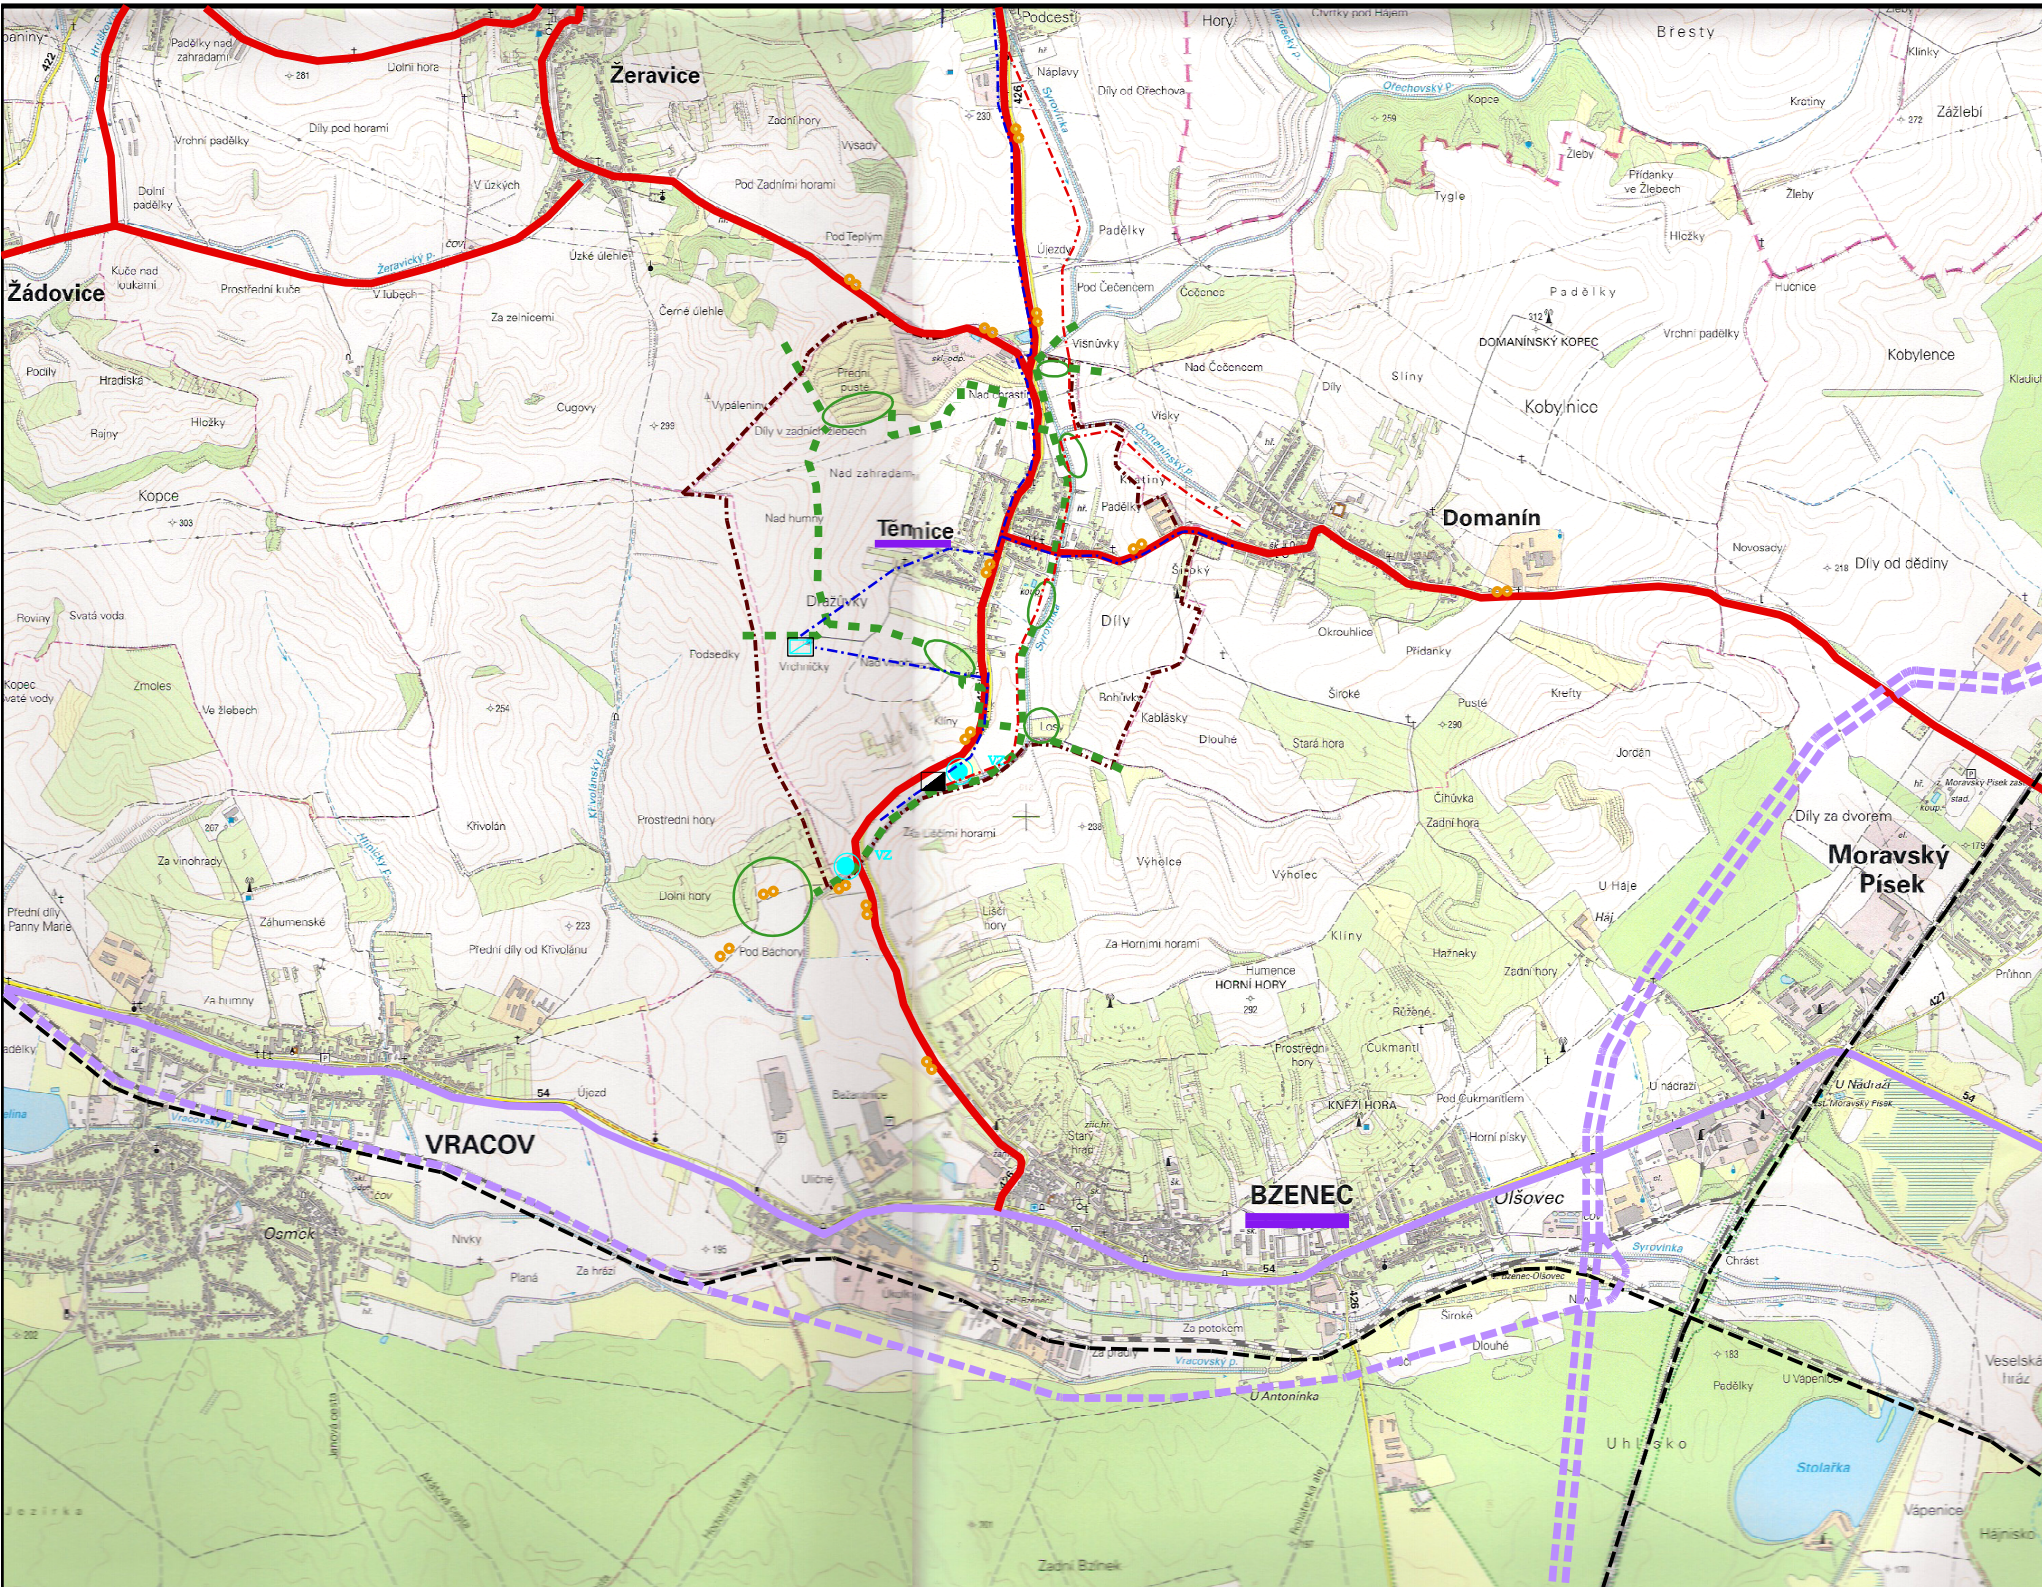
Podešti
Hory
Bresty
Paděliky nad zahradami
Dolní hore
Žeravice
Díly od Ořechova
Kopce
Zážlebí
Díly pod horami
Vrchní paděliky
Zadní hory
Náplavy
Kroliny
Dolní paděliky
V úžkých
Pod Zadními horami
Tygle
Žleby
Přídanky ve Žlebech
Žleby
Paděliky
Hložky
Pod Teplým
Úzké úlehle
Újezd
Hubnice
Žádovice
Kuča nad loukami
Prostřední kuče
V lůbech
Pod Čečencem
Čečenco
Padělky
Za zeleneni
Černé úlehle
Višňůvky
DOMANÍNSKÝ KOPEC
Vrchní padělky
Kobylence
Podíly
Hradiska
Cugovy
Nad Čečencom
Díly
Šiiny
Hložky
Vypálenina
Díly v zadních
Kobylnice
Rájny
Nad zahradami
Padělky
Kopce
Nad humny
Tennice
Domanín
Novosady
Díly od dědiny
Drážiny
Šproky
Díly
Poviny
Svatá voda
Vrchvičky
Podsedky
Okrouhlice
Přídanky
Kopec Svaté vody
Zmoles
Ve Slebech
Kliny
Kablásky
Škroké
Pusté
Krefty
Lo
Dlouhé
Stará hora
Jorožín
Čihůvka
Zadní hora
Za Lúčními horami
Dílý za dvorem
Moravský Písek
Krivolán
Prostřední hory
Výhelce
Výholec
U Hája
Za vinohrady
Dolní hory
Lúční hory
Kliny
Hatleky
Zadní hory
Záhumenské
Za Horními horami
HORNÍ HORY
Humence
Přední díly Panny Marie
Přední díly od Krivolánu
Pod Bachory
Za humny
Řebené
Prostřední hory
Cukmantl
Pod Cukmantlem
U nádraží
U Nádraží
KNĚŽÍ HORA
Horní písky
VRACOV
Újezd
Starý hora
BZENEC
Olšovec
Osmok
Nivky
Planá
Za hrází
Za potokom
Šproké
Dlouhé
Chrást
U Antonínka
Padělky
U Vápenic
Uhlisko
Stolařka
Vápenice
Zadní Bzinek
Jezírko
Vracovský p.
Syrovinka
VZ
54
424
427